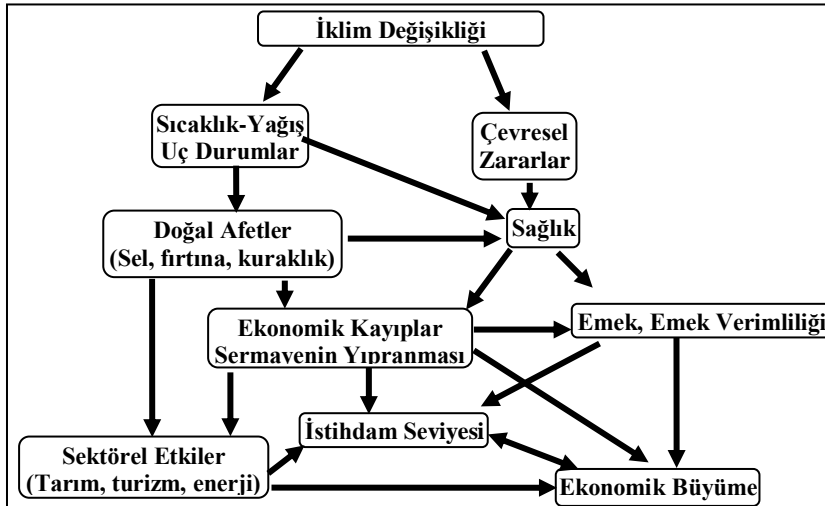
İklim Değişikliği

Sıcaklık-Yağış Uç Durumlar

Çevresel Zararlar

Doğal Afetler (Sel, fırtına, kuraklık)

Sağlık

Ekonomik Kayıplar Sermayenin Yıpranması

Emek, Emek Verimliliği

İstihdam Seviyesi

Sektörel Etkiler (Tarım, turizm, enerji)

Ekonomik Büyüme